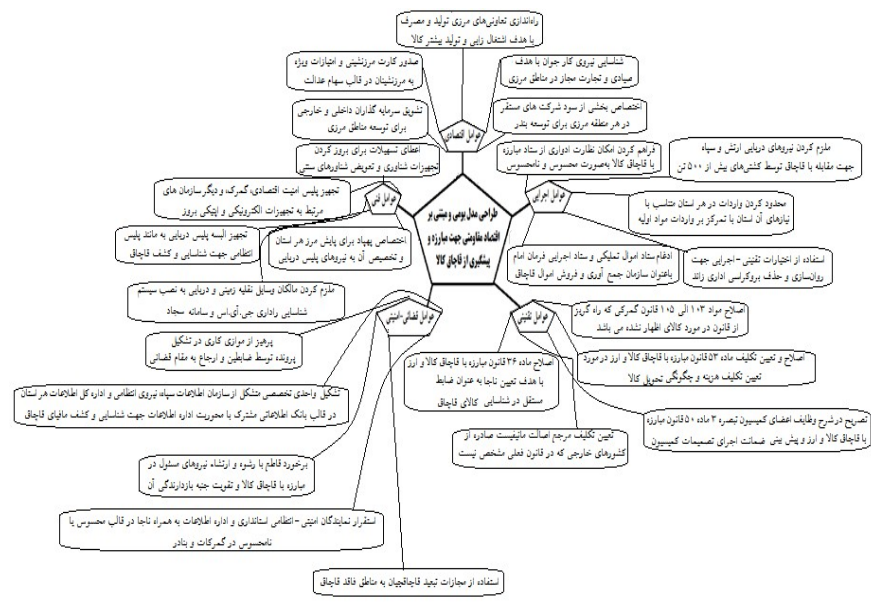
طراحی مدل بومی و مبتنی بر اقتصاد مقاومتی جهت مبارزه و پیشگیری از قاچاق کالا

عوامل اقتصادی

راه‌اندازی تعاونی‌های مرزی تولید و مصرف با هدف اشتغال زایی و تولید بیشتر کالا

صدور کارت مرزنشینی و امتیازات ویژه به مرزنشینان در قالب سهام عدالت

شناسایی نیروی کار جوان با هدف صیادی و تجارت مجاز در مناطق مرزی

تشویق سرمایه گذاران داخلی و خارجی برای توسعه مناطق مرزی

اختصاص بخشی از سود شرکت های مستقر در هر منطقه مرزی برای توسعه بندر

اعطای تسهیلات برای بروز کردن تجهیزات شناوری و تعویض شناورهای سنتی

عوامل اجرایی

فراهم کردن امکان نظارت ادواری از ستاد مبارزه با قاچاق کالا بصورت محسوس و نامحسوس

ملزم کردن نیروهای دریایی ارتش و سپاه جهت مقابله با قاچاق توسط کشتی‌های بیش از ۵۰۰ تن

محدود کردن واردات در هر استان متناسب با نیازهای آن استان با تمرکز بر واردات مواد اولیه

ادغام ستاد اموال تملیکی و ستاد اجرایی فرمان امام باعنوان سازمان جمع آوری و فروش اموال قاچاق

استفاده از اختیارات تقنینی- اجرایی جهت روان‌سازی و حذف بروکراسی اداری زائد

عوامل فنی

تجهیز پلیس امنیت اقتصادی، گمرک، و دیگرسازمان های مرتبط به تجهیزات الکترونیکی و اپتیکی بروز

تجهیز البسه پلیس دریایی به مانند پلیس انتظامی جهت شناسایی و کشف قاچاق

اختصاص پهپاد برای پایش مرز هر استان و تخصیص آن به نیروهای پلیس دریایی

ملزم کردن مالکان وسایل نقلیه زمینی و دریایی به نصب سیستم شناسایی راداری جی.آی.اس و سامانه سجاد

عوامل تقنینی

اصلاح مواد ۱۰۳ الی ۱۰۵ قانون گمرکی که راه گریز از قانون در مورد کالای اظهار نشده می باشند

اصلاح و تعیین تکلیف ماده ۵۳ قانون مبارزه با قاچاق کالا و ارز در مورد تعیین تکلیف هزینه و چگونگی تحویل کالا

اصلاح ماده ۳۶ قانون مبارزه با قاچاق کالا و ارز با هدف تعیین ناجا به عنوان ضابط مستقل در شناسایی کالای قاچاق

تصریح در شرح وظایف اعضای کمیسیون تبصره ۳ ماده ۵۰ قانون مبارزه با قاچاق کالا و ارز و پیش بینی ضمانت اجرای تصمیمات کمیسیون

تعیین تکلیف مرجع اصالت ماهیست صادره از کشورهای خارجی که در قانون فعلی مشخص نیست

عوامل قضایی-امنیتی

پرهیز از موازی کاری در تشکیل پرونده توسط ضابطین و ارجاع به مقام قضایی

تشکیل واحدی تخصصی متشکل از سازمان اطلاعات سپاه، نیروی انتظامی و اداره کل اطلاعات هر استان در قالب بانک اطلاعاتی مشترک با محوریت اداره اطلاعات جهت شناسایی و کشف مافیای قاچاق

برخورد قاطع با رشوه و ارتشاء نیروهای مسئول در مبارزه با قاچاق کالا و تقویت جنبه بازدارندگی آن

استقرار نمایندگان امنیتی- انتظامی استانداری و اداره اطلاعات به همراه ناجا در قالب محسوس یا نامحسوس در گمرکات و بنادر

استفاده از مجازات تبعید قاچاقچیان به مناطق فاقد قاچاق